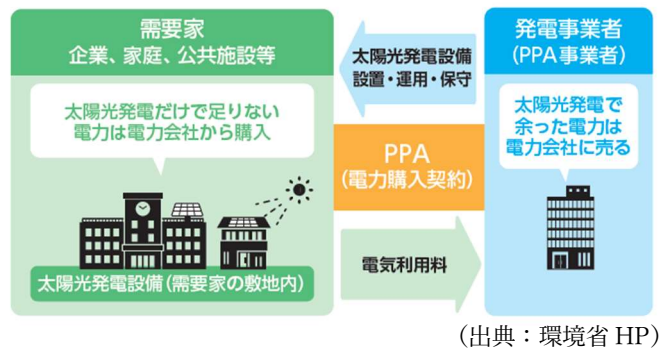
需要家
企業、家庭、公共施設等

太陽光発電だけで足りない
電力は電力会社から購入

太陽光発電設備（需要家の敷地内）

太陽光発電設備
設置・運用・保守

PPA
（電力購入契約）

電気利用料

発電事業者
（PPA事業者）

太陽光発電で
余った電力は
電力会社に売る

（出典：環境省 HP）